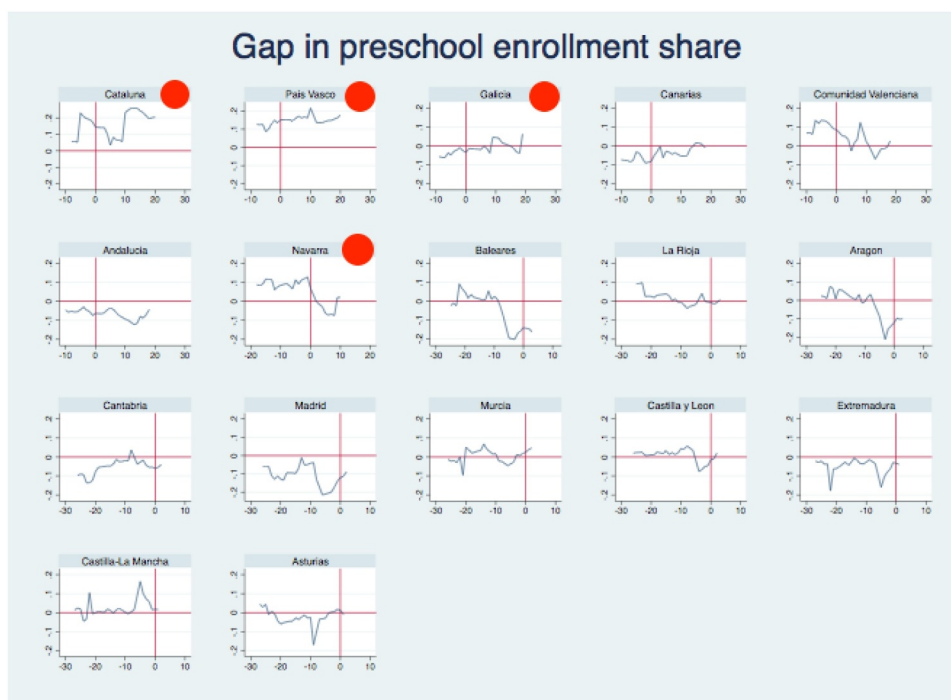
Gap in preschool enrollment share

Cataluna
Pais Vasco
Galicia
Canarias
Comunidad Valenciana
Andalucia
Navarra
Baleares
La Rioja
Aragon
Cantabria
Madrid
Murcia
Castilla y Leon
Extremadura
Castilla-La Mancha
Asturias